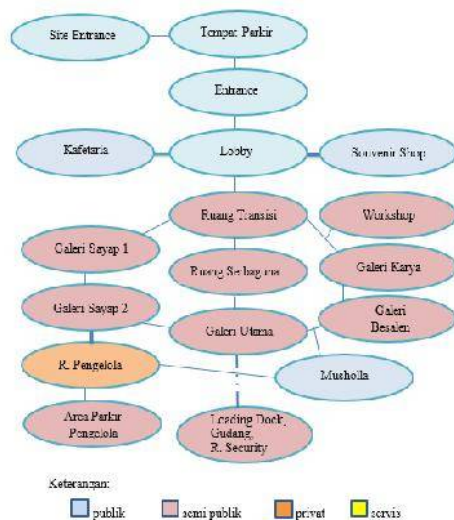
Site Entrance
Tempat Parkir
Entrance
Kafetaria
Looby
Souvenir Shop
Ruang Transisi
Workshop
Galeri Sayap 1
Ruang Sebaguna
Galeri Karya
Galeri Sayap 2
Galeri Utama
Galeri Desain
R. Pengelola
Musholla
Area Parkir Pengelola
Loading Dock, Gudang, R. Security

Keterangan:
publik
semi publik
privat
servis